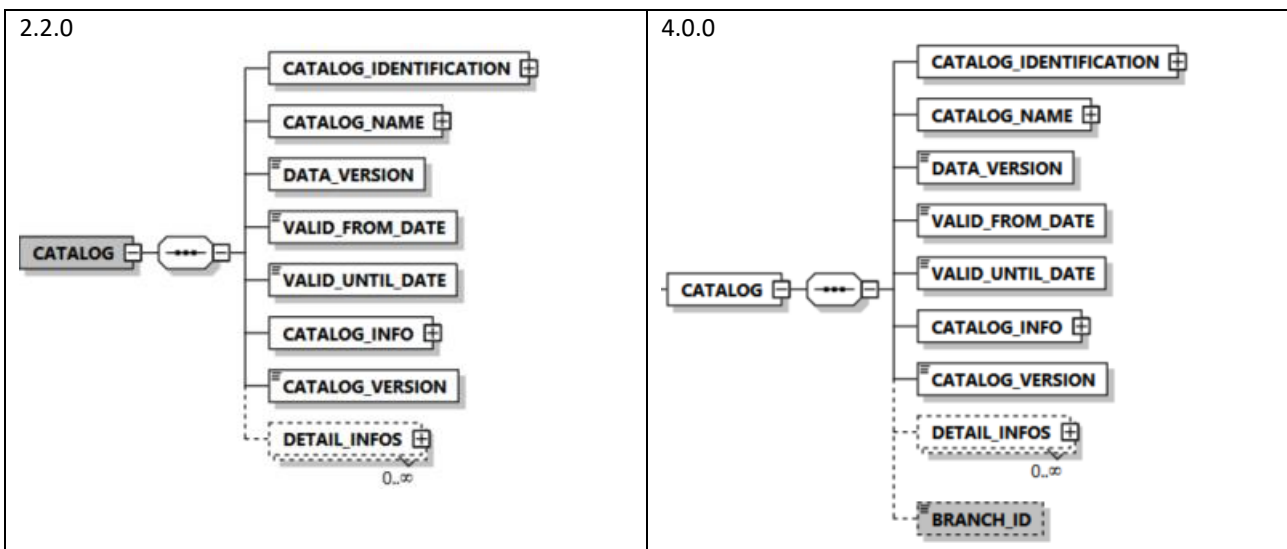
| 2.2.0 | 4.0.0 |
|---|---|
| CATALOG<br>CATALOG_IDENTIFICATION<br>CATALOG_NAME<br>DATA_VERSION<br>VALID_FROM_DATE<br>VALID_UNTIL_DATE<br>CATALOG_INFO<br>CATALOG_VERSION<br>DETAIL_INFOS<br>$0..\infty$ | CATALOG<br>CATALOG_IDENTIFICATION<br>CATALOG_NAME<br>DATA_VERSION<br>VALID_FROM_DATE<br>VALID_UNTIL_DATE<br>CATALOG_INFO<br>CATALOG_VERSION<br>DETAIL_INFOS<br>$0..\infty$<br>BRANCH_ID |